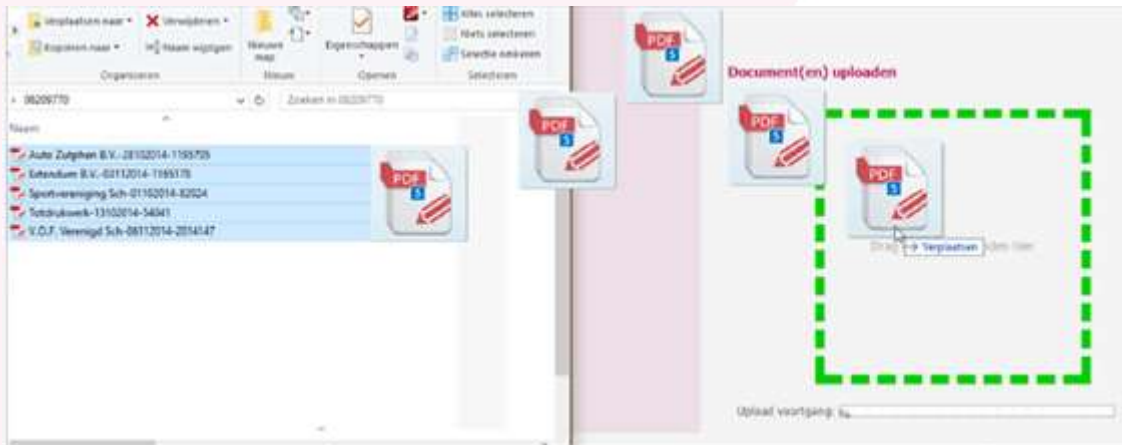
Verplaatsen naar ▾
Kopiëren naar ▾
Verwijderen ▾
Naam wijzigen
Nieuwe map
Eigenschappen
Alles selecteren
Niets selecteren
Selectie omkeren
Organiseren
Nieuw
Openen
Selecteren
› 06209770
Zoeken in 06209770
Naam
Auto Zutphen B.V.-28102014-1195705
Eetendum B.V.-03112014-1195178
Sportvereniging Sch-01102014-82024
Totdrukwerk-13102014-54041
V.O.F. Verenigd Sch-08112014-2014147
PDF
S
PDF
S
PDF
S
PDF
S
Document(en) uploaden
PDF
S
Drag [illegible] Verplaatsen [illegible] hier
Upload voortgang: 0%